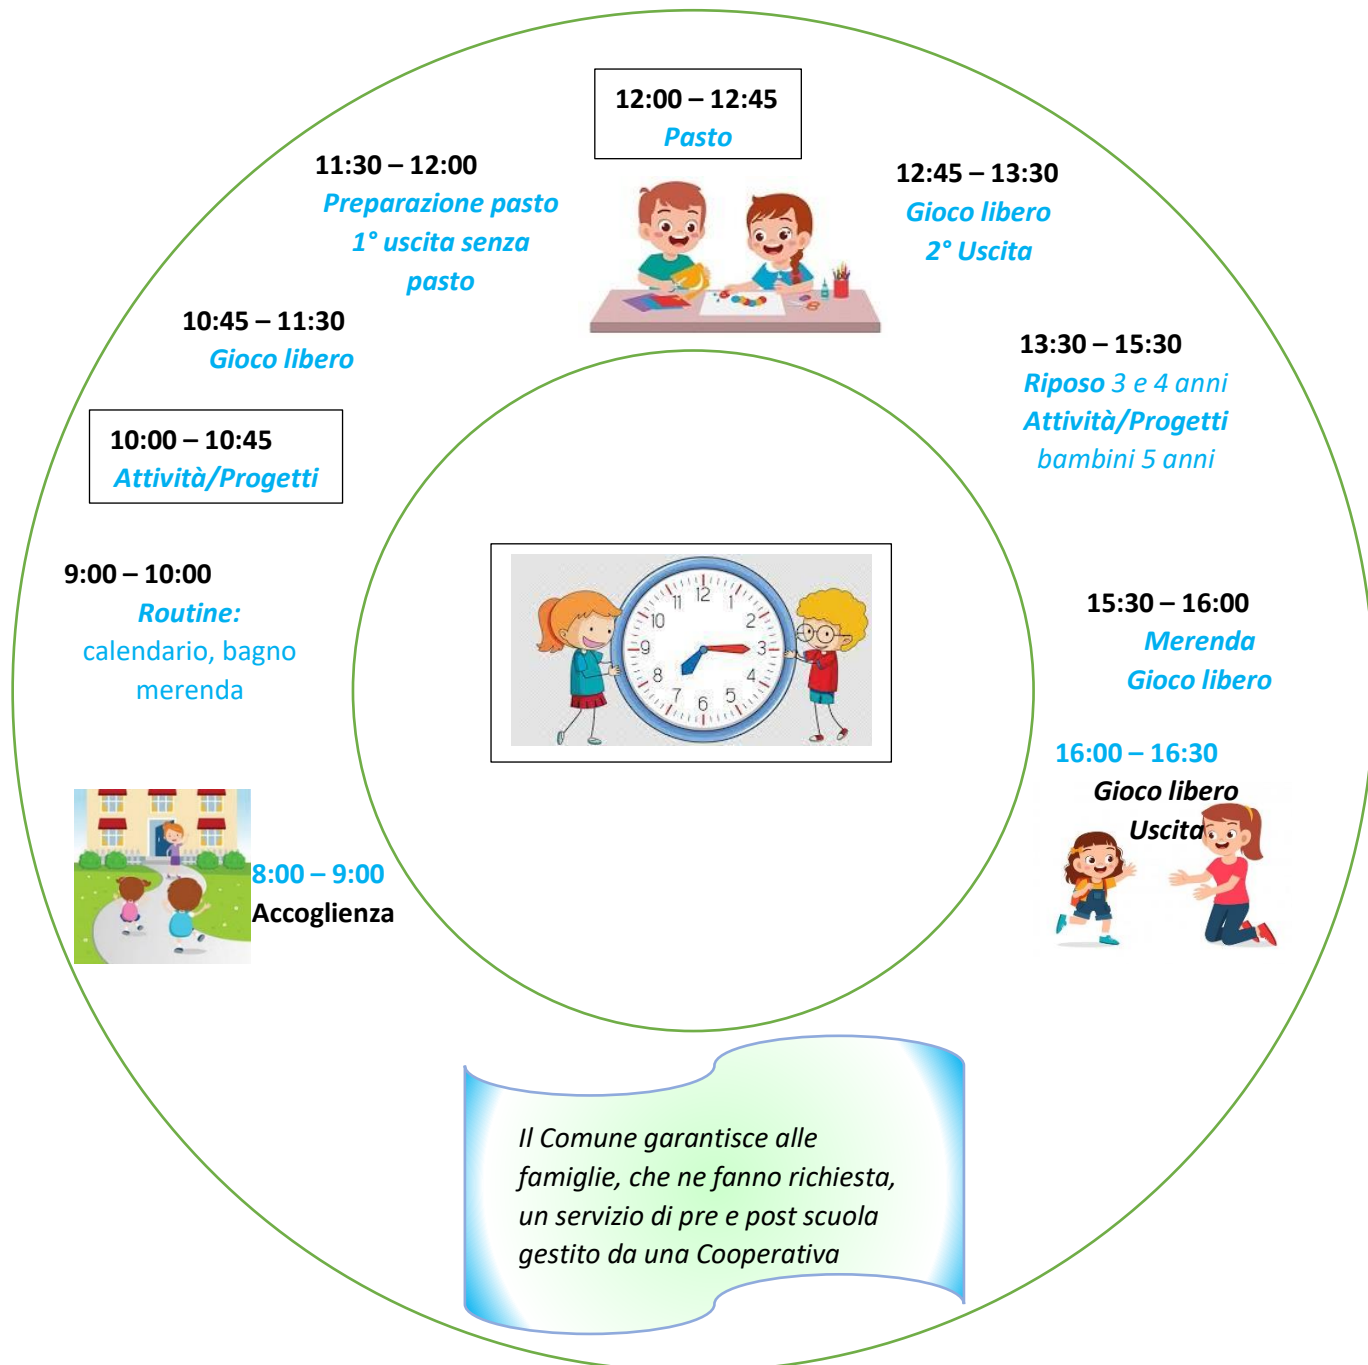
12:00 – 12:45
Pasto

11:30 – 12:00
Preparazione pasto
1° uscita senza pasto

12:45 – 13:30
Gioco libero
2° Uscita

10:45 – 11:30
Gioco libero

13:30 – 15:30
Riposo 3 e 4 anni
Attività/Progetti
bambini 5 anni

10:00 – 10:45
Attività/Progetti

9:00 – 10:00
Routine:
calendario, bagno
merenda

12
1
2
3
4
5
6
7
8
9
10
11

15:30 – 16:00
Merenda
Gioco libero

16:00 – 16:30
Gioco libero
Uscita

8:00 – 9:00
Accoglienza

Il Comune garantisce alle famiglie, che ne fanno richiesta, un servizio di pre e post scuola gestito da una Cooperativa